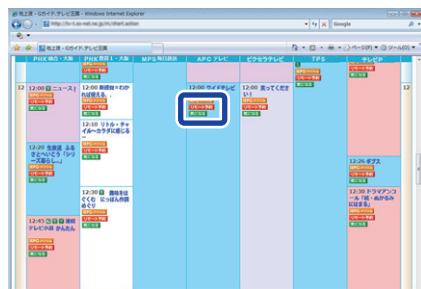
地上波・Gガイド.テレビ王国 - Windows Internet Explorer

http://tv-t.so-net.ne.jp/m/chart.action

Google

地上波・Gガイド.テレビ王国

ページ(P)

ツール(O)

PHK総合・大阪

PHK教育1・大阪

MPS毎日放送

APCテレビ

ビクセラテレビ

TPS

テレビP

12

12:00 ニュース

12:00 新規雑一わかれば見る。

12:00 ライオテレビ

12:00 見ってください!

リモート予約

12:10 リトル・チャイルーカラダに感じる

12:20 生新選 ふるさといこう「シリーズ笹らし」

12:26 ダブス

12:30 貫明天は ぐくむ にっぽん外紀めぐり

12:30 ドラマアンコール「娘・あかあさはまる」

12:45 豊富なお料理テレビのお かんたん